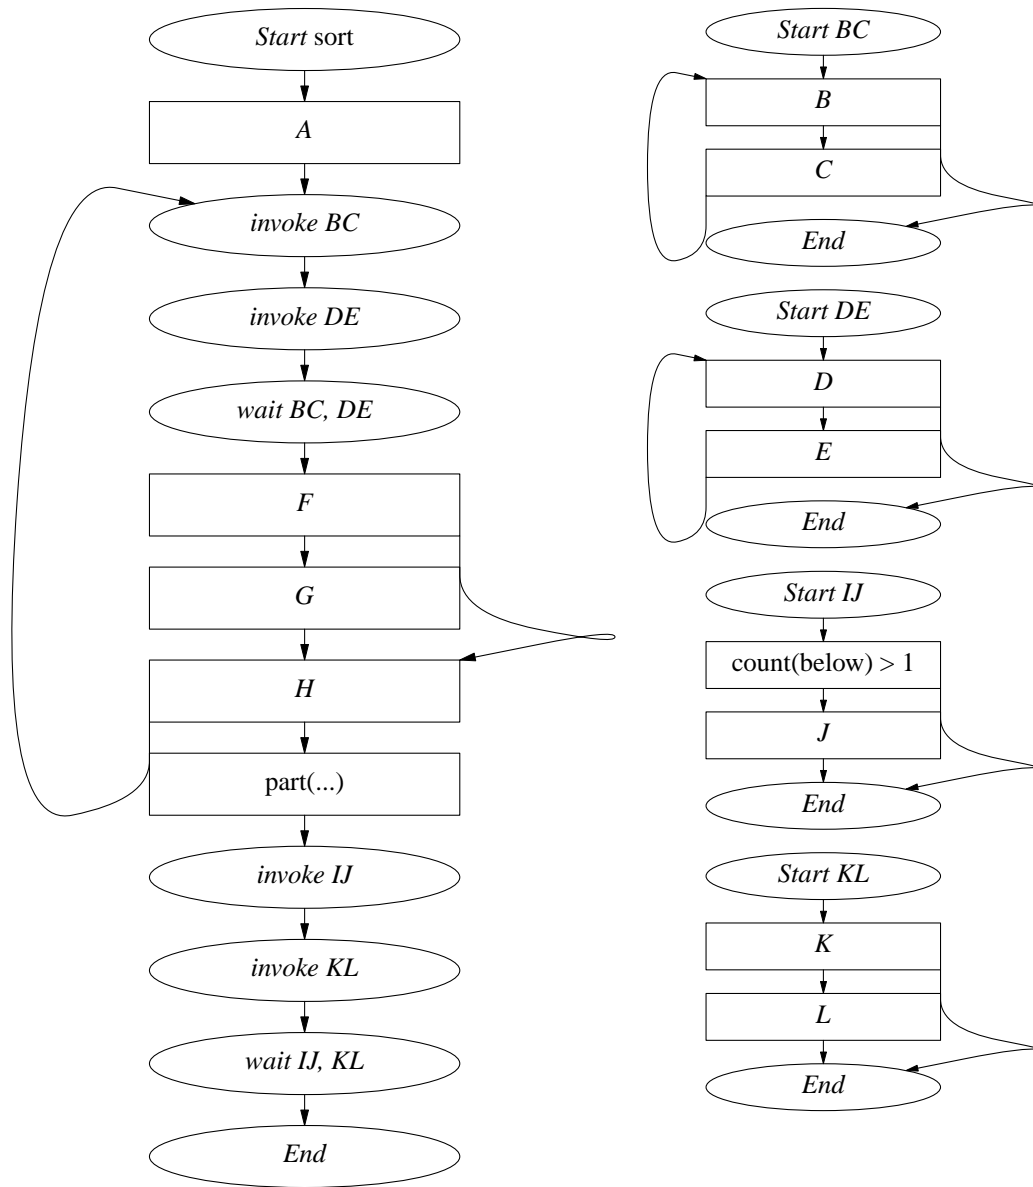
Start sort

A

invoke BC

invoke DE

wait BC, DE

F

G

H

part(...)

invoke IJ

invoke KL

wait IJ, KL

End

Start BC

B

C

End

Start DE

D

E

End

Start IJ

count(below) > 1

J

End

Start KL

K

L

End